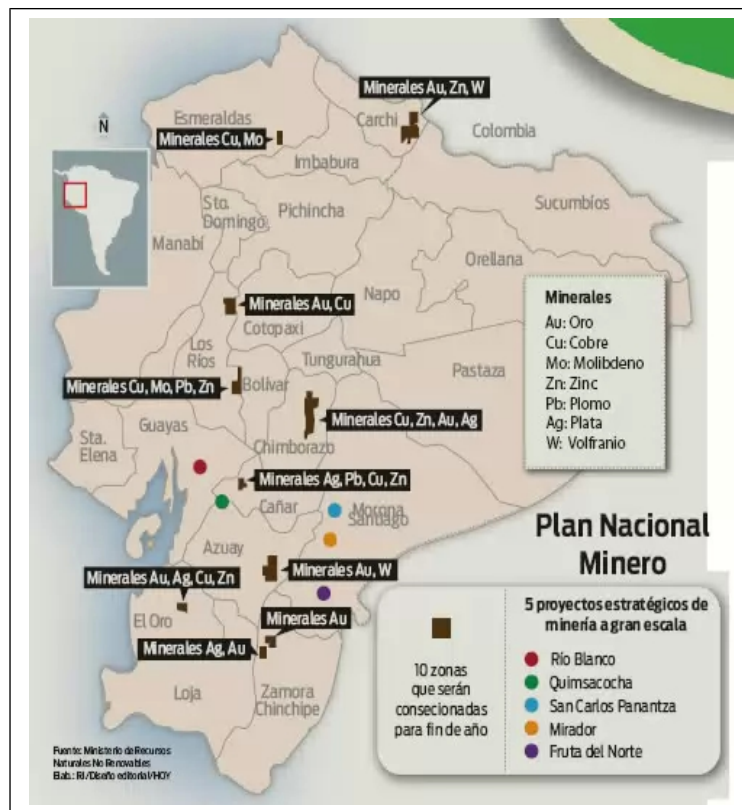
N

Minerales Au, Zn, W
Esmeraldas
Minerales Cu, Mo
Carchi
Colombia
Imbabura
Sto. Domingo
Pichincha
Sucumbíos
Manabí
Orellana
Minerales Au, Cu
Napo
Cotopaxi
Los Ríos
Tungurahua
Minerales Cu, Mo, Pb, Zn
Bolívar
Pastaza
Minerales Cu, Zn, Au, Ag
Guayas
Chimborazo
Sta. Elena
Minerales Ag, Pb, Cu, Zn
Cañar
Morona Santiago
Azuay
Minerales Au, W
Minerales Au, Ag, Cu, Zn
El Oro
Minerales Au
Minerales Ag, Au
Loja
Zamora Chinchipe

Minerales
Au: Oro
Cu: Cobre
Mo: Molibdeno
Zn: Zinc
Pb: Plomo
Ag: Plata
W: Volfranio

Plan Nacional Minero

10 zonas que serán consecionadas para fin de año

5 proyectos estratégicos de minería a gran escala
Río Blanco
Quimsacocha
San Carlos Panantza
Mirador
Fruta del Norte

Fuente: Ministerio de Recursos Naturales No Renovables
Elab.: RI/Diseño editorial/HOY